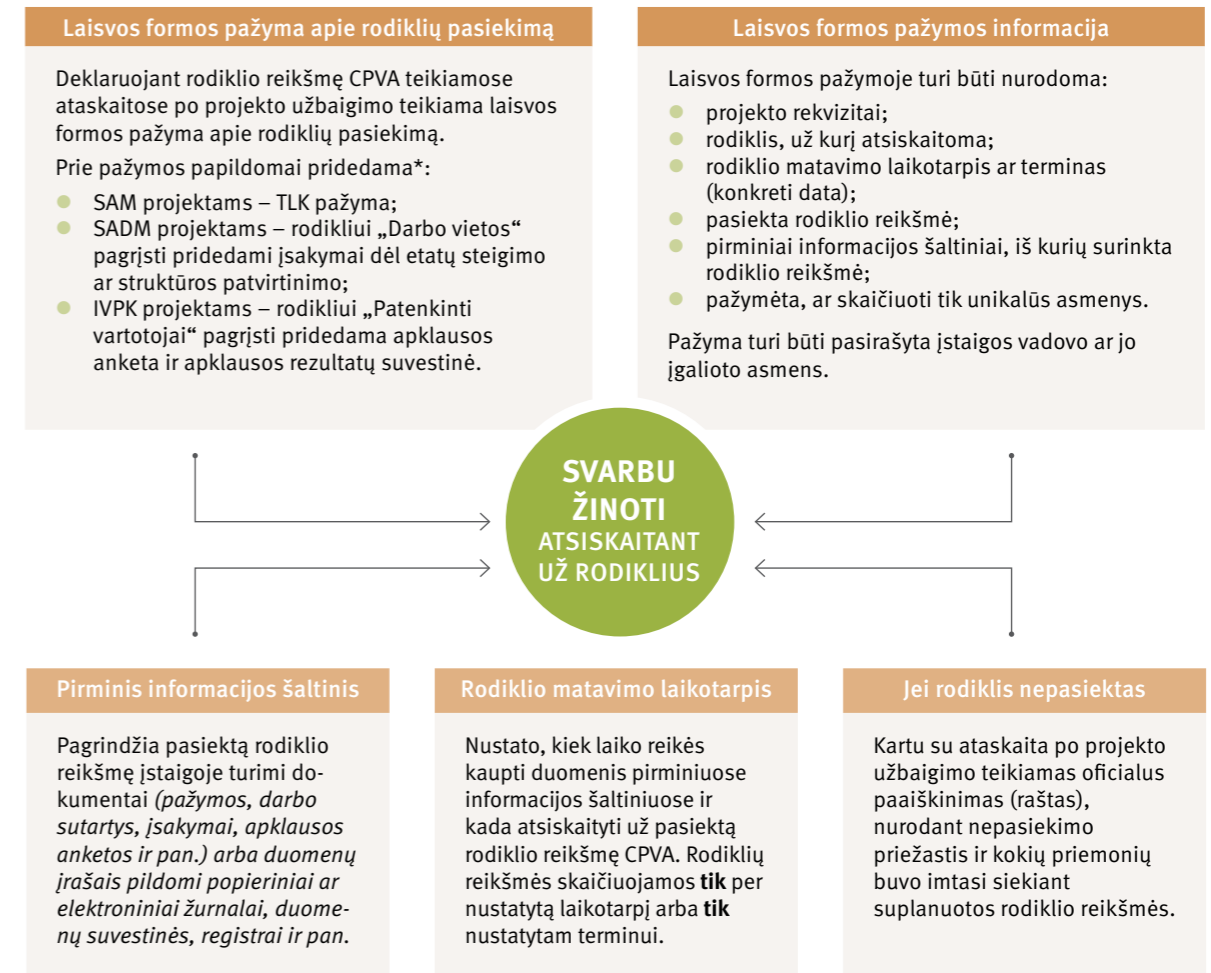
Laisvos formos pažyma apie rodiklių pasiekimą

Deklaruojant rodiklio reikšmę CPVA teikiamose ataskaitose po projekto užbaigimo teikiama laisvos formos pažyma apie rodiklių pasiekimą.

Prie pažymos papildomai pridedama*:

- SAM projektams – TLK pažyma;
- SADM projektams – rodikliui „Darbo vietos“ pagrįsti pridedami įsakymai dėl etatų steigimo ar struktūros patvirtinimo;
- IVPK projektams – rodikliui „Patenkinti vartotojai“ pagrįsti pridedama apklausos anketa ir apklausos rezultatų suvestinė.

Laisvos formos pažymos informacija

Laisvos formos pažymoje turi būti nurodoma:

- projekto rekvizitai;
- rodiklis, už kurį atsiskaitoma;
- rodiklio matavimo laikotarpis ar terminas (konkreti data);
- pasiekta rodiklio reikšmė;
- pirminiai informacijos šaltiniai, iš kurių surinkta rodiklio reikšmė;
- pažymėta, ar skaičiuoti tik unikalūs asmenys.

Pažyma turi būti pasirašyta įstaigos vadovo ar jo įgalioto asmens.

SVARBU ŽINOTI ATSISKAITANT UŽ RODIKLIUS

Pirminis informacijos šaltinis

Pagrindžia pasiektą rodiklio reikšmę įstaigoje turimi dokumentai *(pažymos, darbo sutartys, įsakymai, apklausos anketos ir pan.)* arba duomenų *įrašais pildomi popieriniai ar elektroniniai žurnalai, duomenų suvestinės, registrai ir pan.*

Rodiklio matavimo laikotarpis

Nustato, kiek laiko reikės kaupti duomenis pirminiuose informacijos šaltiniuose ir kada atsiskaityti už pasiektą rodiklio reikšmę CPVA. Rodiklių reikšmės skaičiuojamos **tik** per nustatytą laikotarpį arba **tik** nustatytam terminui.

Jei rodiklis nepasiektas

Kartu su ataskaita po projekto užbaigimo teikiamas oficialus paaiškinimas (raštas), nurodant nepasiekimo priežastis ir kokių priemonių buvo imtasi siekiant suplanuotos rodiklio reikšmės.